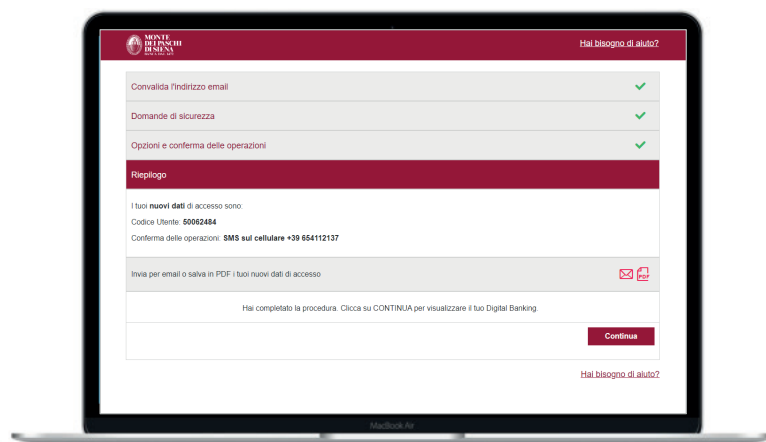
MONTE DEI PASCHI DI SIENA
BANCA DAL 1472

Hai bisogno di aiuto?

Convalida l'indirizzo email

Domande di sicurezza

Opzioni e conferma delle operazioni

Riepilogo

I tuoi **nuovi dati** di accesso sono:

Codice Utente: **50062484**

Conferma delle operazioni: **SMS sul cellulare +39 654112137**

Invia per email o salva in PDF i tuoi nuovi dati di accesso

PDF

Hai completato la procedura. Clicca su CONTINUA per visualizzare il tuo Digital Banking.

Continua

Hai bisogno di aiuto?

MacBook Air